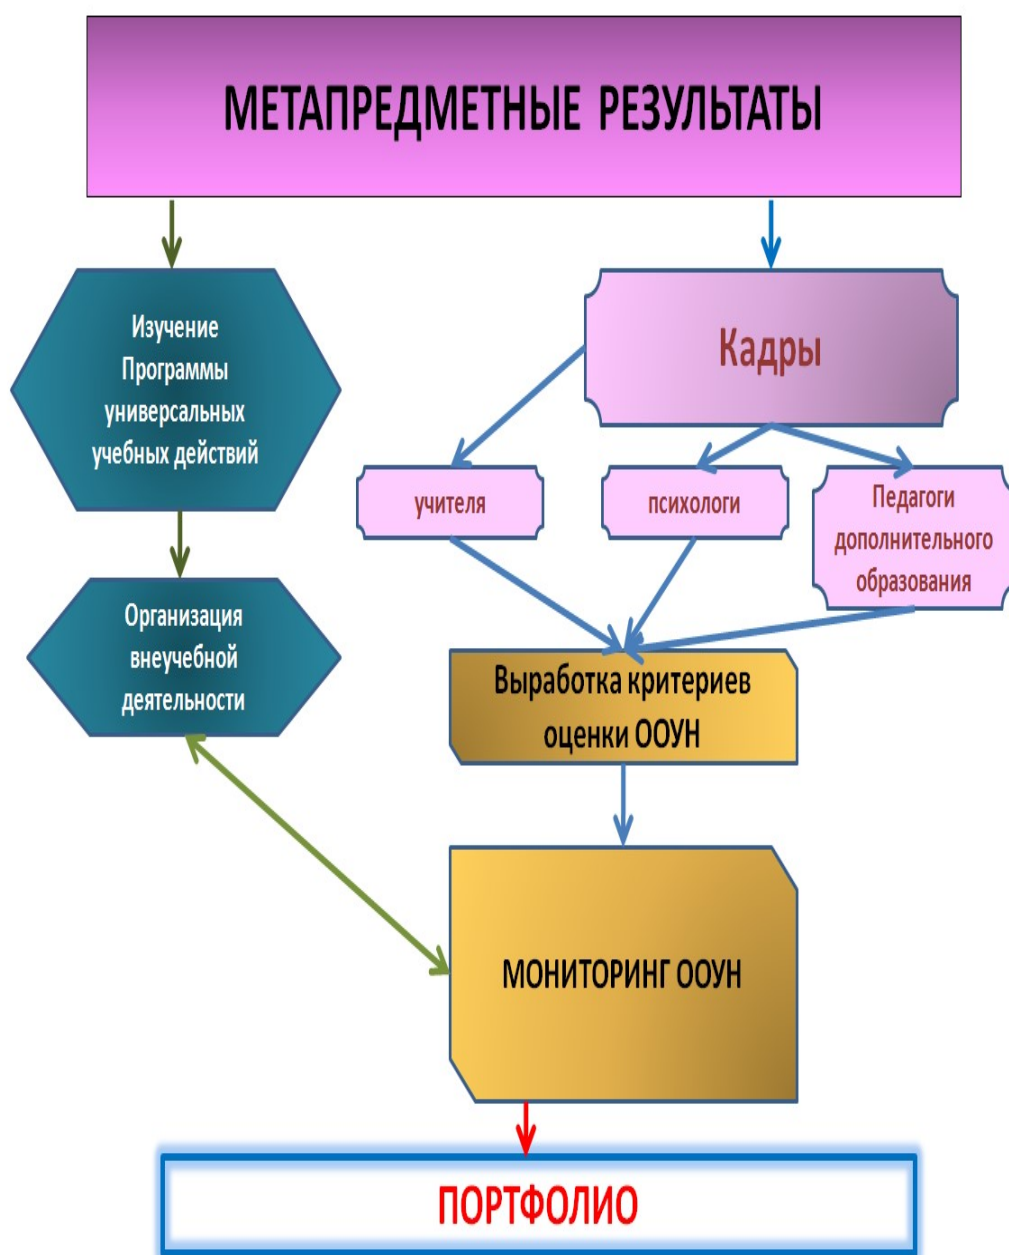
МЕТАПРЕДМЕТНЫЕ РЕЗУЛЬТАТЫ

Изучение Программы универсальных учебных действий

Кадры

учителя

психологи

Педагоги дополнительного образования

Организация внеучебной деятельности

Выработка критериев оценки ООУН

МОНИТОРИНГ ООУН

ПОРТФОЛИО